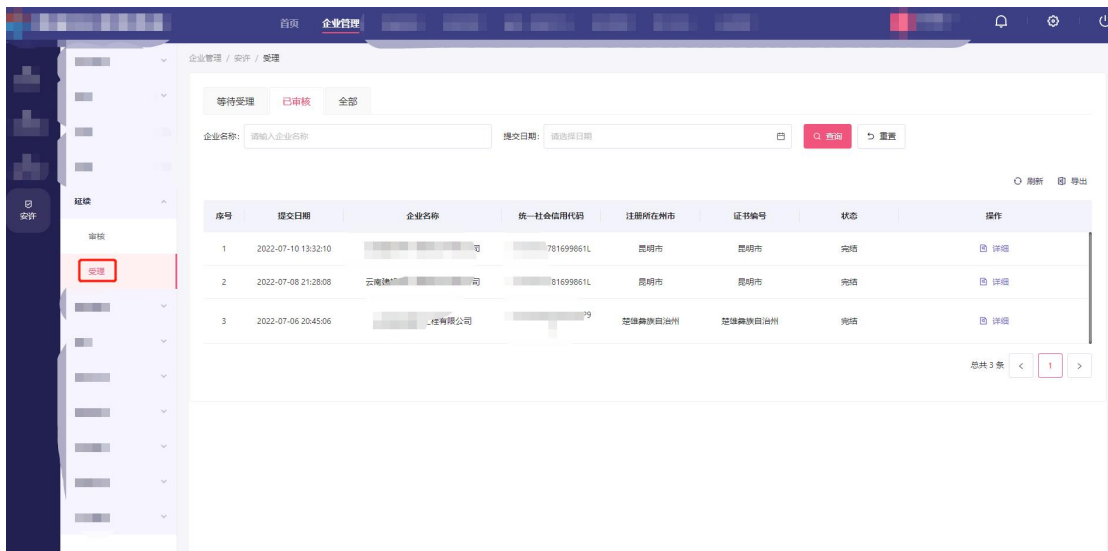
首页 企业管理

安许

延续

审核

受理

企业管理 / 安许 / 受理

等待受理 已审核 全部

企业名称: 请输入企业名称

提交日期: 请选择日期

查询 重置

刷新 导出

| 序号 | 提交日期 | 企业名称 | 统一社会信用代码 | 注册所在州市 | 证书编号 | 状态 | 操作 |
|---|---|---|---|---|---|---|---|
| 1 | 2022-07-10 13:32:10 | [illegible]司 | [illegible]781699861L | 昆明市 | 昆明市 | 完结 | 详细 |
| 2 | 2022-07-08 21:28:08 | 云南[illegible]司 | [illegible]81699861L | 昆明市 | 昆明市 | 完结 | 详细 |
| 3 | 2022-07-06 20:45:06 | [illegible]有限公司 | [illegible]9 | 楚雄彝族自治州 | 楚雄彝族自治州 | 完结 | 详细 |

总共 3 条 < 1 >